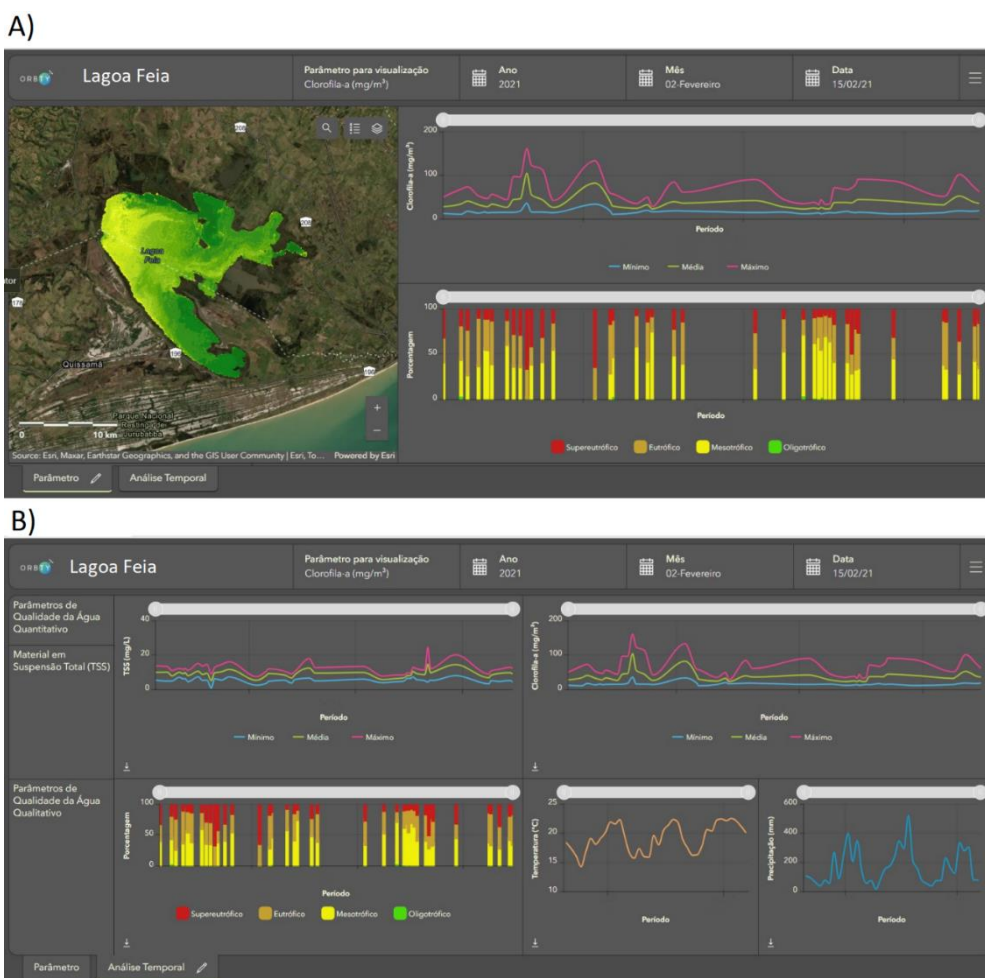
A)

ORBITA Lagoa Feia

Parâmetro para visualização
Clorofila-a (mg/m³)

Ano
2021

Mês
02-Fevereiro

Data
15/02/21

Lagoa Feia

Quissamã

Parque Nacional Restinga de Jurubatiba

0 10 km

Source: Esri, Maxar, Earthstar Geographics, and the GIS User Community | Esri, To... Powered by Esri

200
100
0
Clorofila-a (mg/m³)
Período
Mínimo Média Máximo

100
50
0
Porcentagem
Período
Supereutrófico Eutrófico Mesotrófico Oligotrófico

Parâmetro
Análise Temporal

B)

ORBITA Lagoa Feia

Parâmetro para visualização
Clorofila-a (mg/m³)

Ano
2021

Mês
02-Fevereiro

Data
15/02/21

Parâmetros de Qualidade da Água Quantitativo

Material em Suspensão Total (TSS)

40
20
0
TSS (mg/L)
Período
Mínimo Média Máximo

200
100
0
Clorofila-a (mg/m³)
Período
Mínimo Média Máximo

Parâmetros de Qualidade da Água Qualitativo

100
50
0
Porcentagem
Período
Supereutrófico Eutrófico Mesotrófico Oligotrófico

25
20
15
Temperatura (°C)
Período

600
400
200
0
Precipitação (mm)
Período

Parâmetro
Análise Temporal